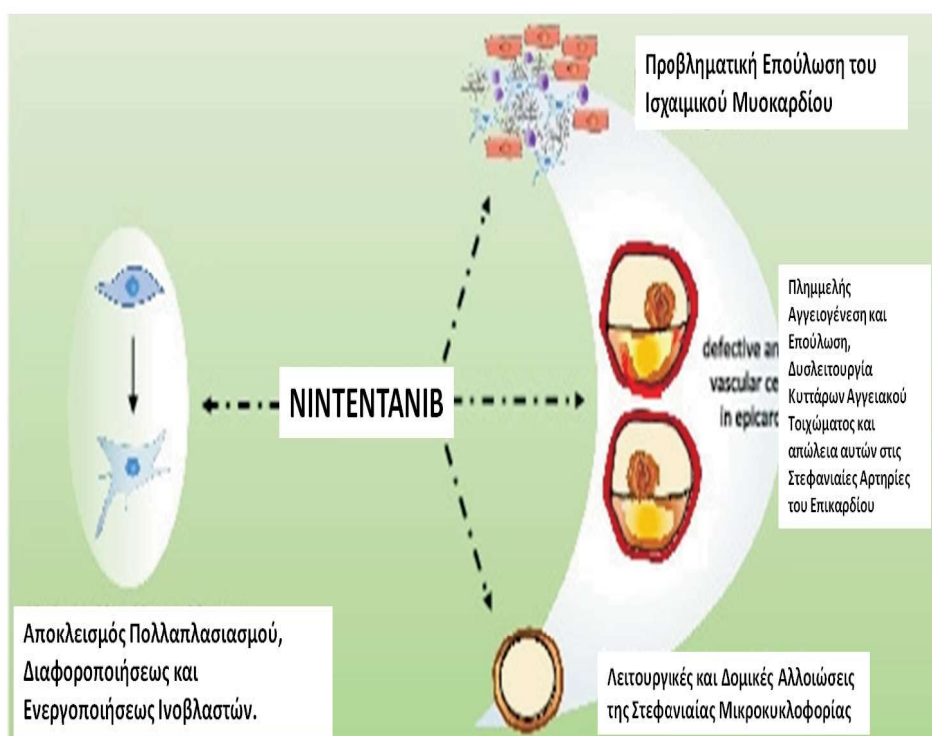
Προβληματική Επούλωση του Ισχαιμικού Μυοκαρδίου

Πλημμελής Αγγειογένεση και Επούλωση, Δυσλειτουργία Κυττάρων Αγγειακού Τοιχώματος και απώλεια αυτών στις Στεφανιαίες Αρτηρίες του Επικαρδίου

defective an vascular ce in epicard

NINTENTANIB

Αποκλεισμός Πολλαπλασιασμού, Διαφοροποιήσεως και Ενεργοποιήσεως Ινοβλαστών.

Λειτουργικές και Δομικές Αλλοιώσεις της Στεφανιαίας Μικροκυκλοφορίας